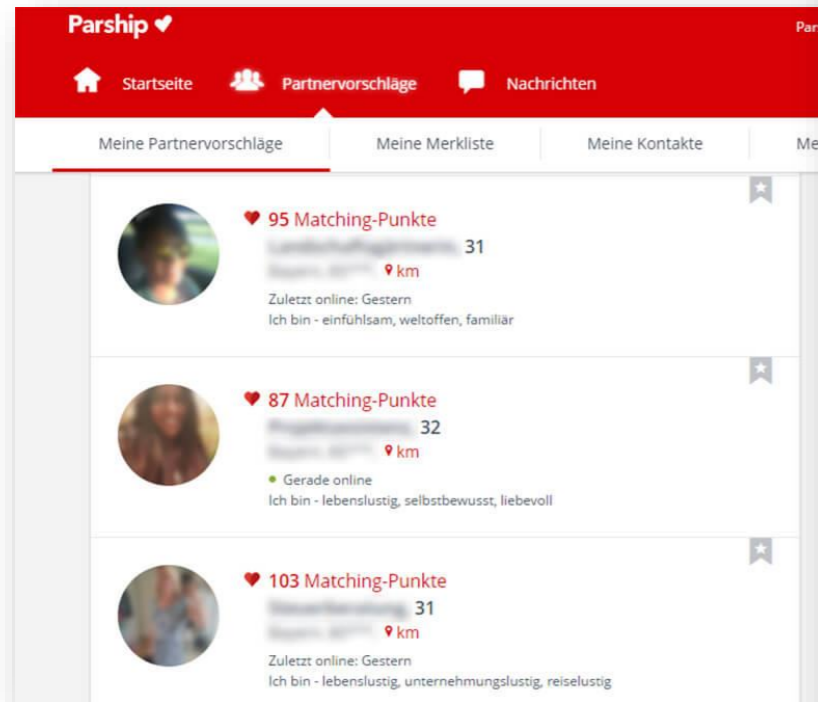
Parship

Par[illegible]

Startseite Partnervorschläge Nachrichten

Meine Partnervorschläge Meine Merkliste Meine Kontakte Me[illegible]

95 Matching-Punkte
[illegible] 31
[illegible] km
Zuletzt online: Gestern
Ich bin - einfühlsam, weltoffen, familiär

87 Matching-Punkte
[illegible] 32
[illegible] km
Gerade online
Ich bin - lebenslustig, selbstbewusst, liebevoll

103 Matching-Punkte
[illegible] 31
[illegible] km
Zuletzt online: Gestern
Ich bin - lebenslustig, unternehmungslustig, reiselustig